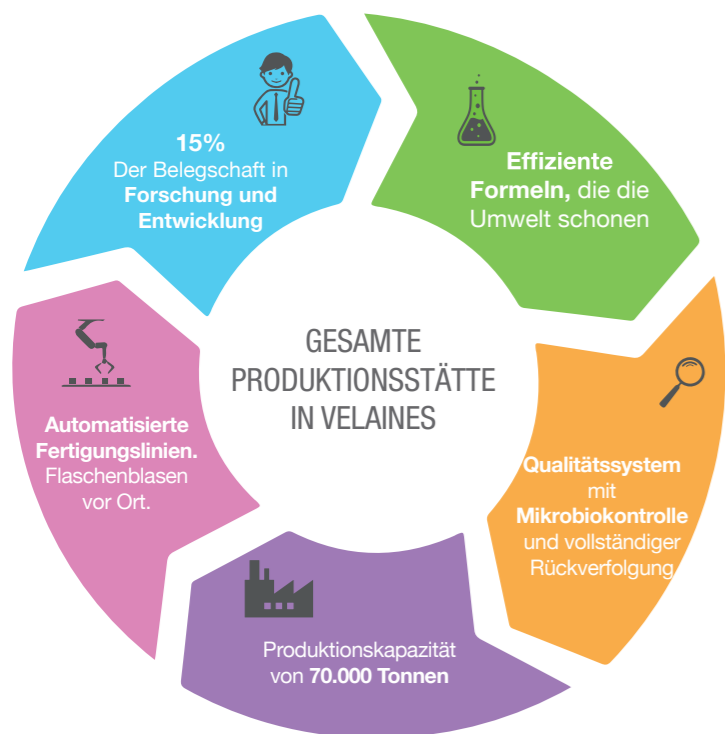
GESAMTE PRODUKTIONSSTÄTTE IN VELAINES

15%
Der Belegschaft in **Forschung und Entwicklung**

**Effiziente Formeln,** die die Umwelt schonen

**Qualitätssystem** mit **Mikrobiokontrolle** und vollständiger Rückverfolgung

Produktionskapazität von **70.000 Tonnen**

**Automatisierte Fertigungslinien.** Flaschenblasen vor Ort.